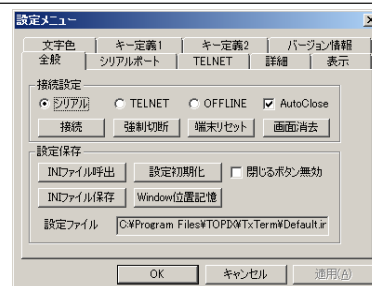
設定メニュー

文字色 | キー定義1 | キー定義2 | バージョン情報
全般 | シリアルポート | TELNET | 詳細 | 表示

接続設定
シリアル　TELNET　OFFLINE　AutoClose
接続　強制切断　端末リセット　画面消去

設定保存
INIファイル呼出　設定初期化　閉じるボタン無効
INIファイル保存　Window位置記憶
設定ファイル　C:¥Program Files¥TOPIX¥TxTerm¥Default.ir

OK　キャンセル　適用(A)